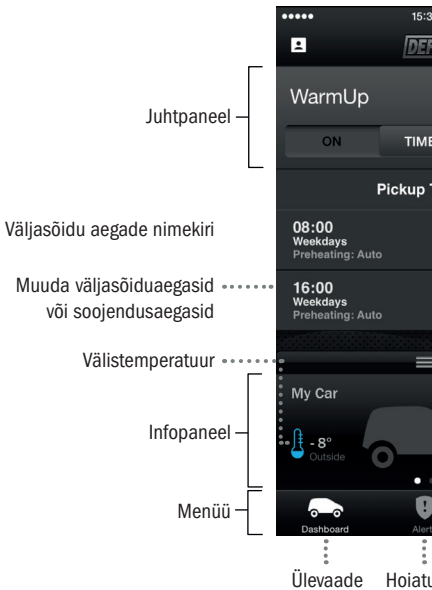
Juhtpaneel

Väljasõidu aegade nimekiri

Muuda väljasõiduaegasid või soojendusaegasid

Välistemperatuur

Infopaneel

Menüü

15:3

DEF

WarmUp

ON

TIME

Pickup T

08:00
Weekdays
Preheating: Auto

16:00
Weekdays
Preheating: Auto

My Car

- 8°
Outside

Dashboard

Alert

Ülevaade

Hoiatu